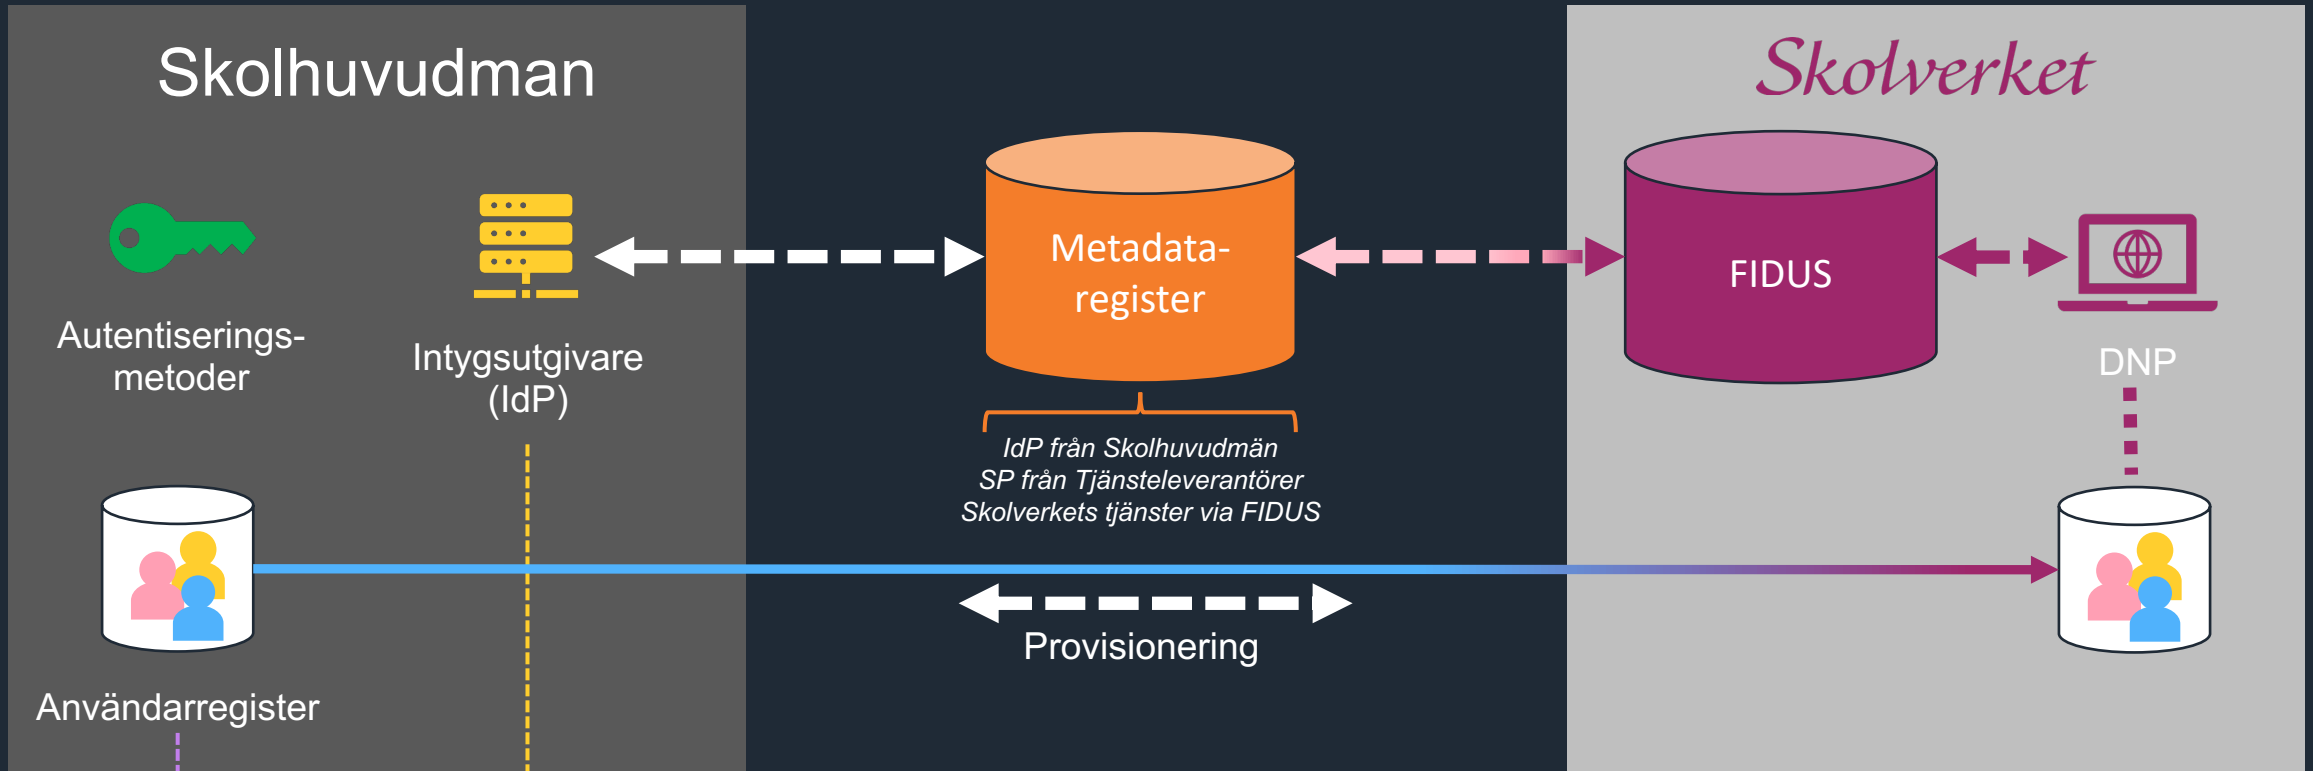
Skolhuvudman

Autentiseringsmetoder

Intygsutgivare (IdP)

Metadataregister

IdP från Skolhuvudmän
SP från Tjänsteleverantörer
Skolverkets tjänster via FIDUS

Skolverket

FIDUS

DNP

Användarregister

Provisionering